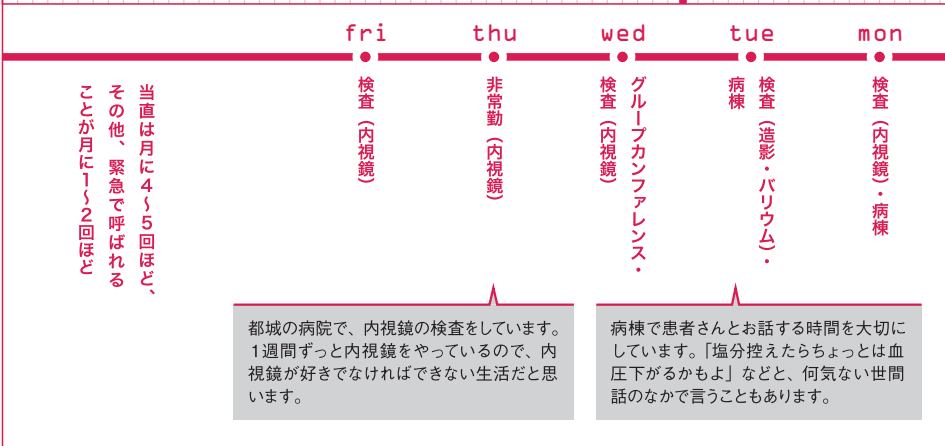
mon
検査（内視鏡）・病棟

tue
検査（造影・バリウム）・病棟

wed
グループカンファレンス・検査（内視鏡）

thu
非常勤（内視鏡）

fri
検査（内視鏡）

当直は月に4～5回ほど、その他、緊急で呼ばれることが月に1～2回ほど

都城の病院で、内視鏡の検査をしています。1週間ずっと内視鏡をやっているので、内視鏡が好きでなければできない生活だと思います。

病棟で患者さんとお話する時間を大切にしています。「塩分控えたらちょっとは血圧下がるかもよ」などと、何気ない世間話のなかで言うこともあります。